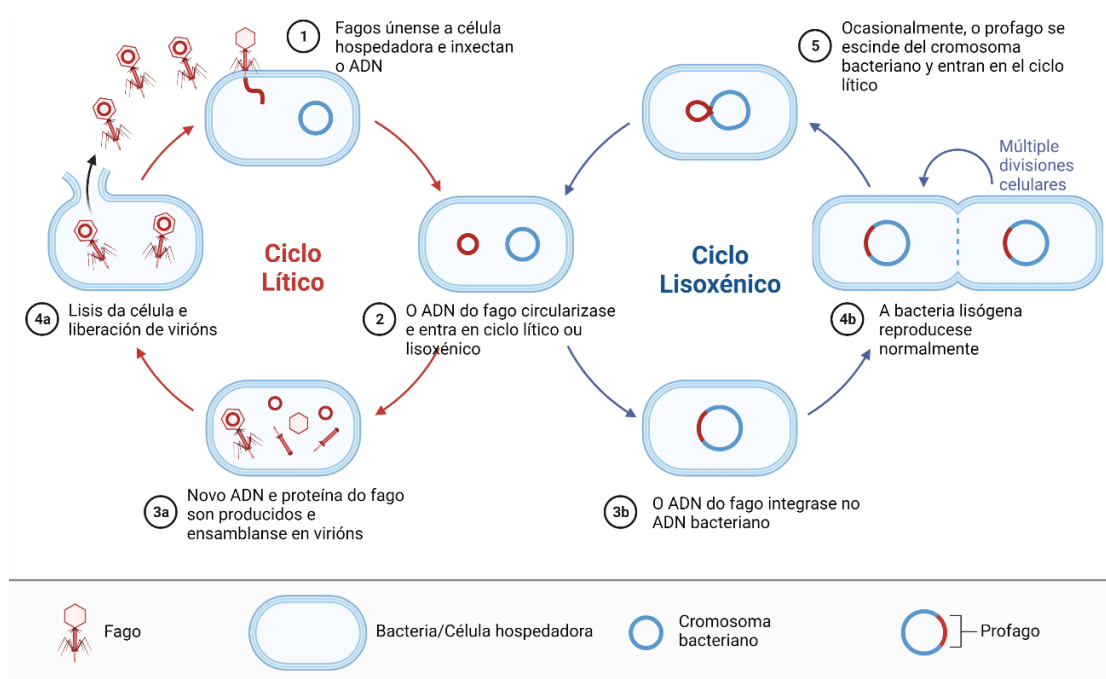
1 Fagos únense a célula hospedadora e inxectan o ADN

5 Ocasionalmente, o profago se escinde del cromosoma bacteriano y entran en el ciclo lítico

Múltiple divisiones celulares

Ciclo Lítico

Ciclo Lisoxénico

4a Lisis da célula e liberación de virións

2 O ADN do fago circularizase e entra en ciclo lítico ou lisoxénico

4b A bacteria lisógena reproducese normalmente

3a Novo ADN e proteína do fago son producidos e ensamblanse en virións

3b O ADN do fago integrase no ADN bacteriano

Fago

Bacteria/Célula hospedadora

Cromosoma bacteriano

Profago